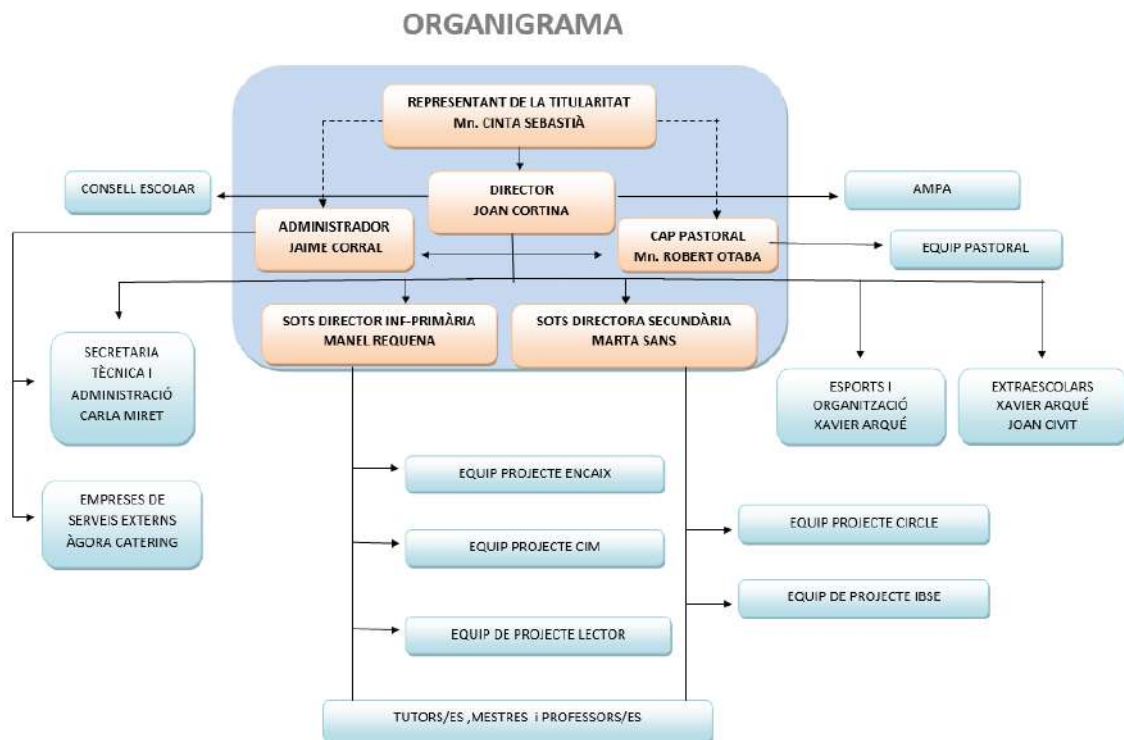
ORGANIGRAMA

REPRESENTANT DE LA TITULARITAT
Mn. CINTA SEBASTIÀ

CONSELL ESCOLAR

DIRECTOR
JOAN CORTINA

AMPA

ADMINISTRADOR
JAIME CORRAL

CAP PASTORAL
Mn. ROBERT OTABA

EQUIP PASTORAL

SOTS DIRECTOR INF-PRIMÀRIA
MANEL REQUENA

SOTS DIRECTORA SECUNDÀRIA
MARTA SANS

SECRETARIA TÈCNICA I ADMINISTRACIÓ
CARLA MIRET

ESPORTS I ORGANITZACIÓ
XAVIER ARQUÉ

EXTRAESCOLARS
XAVIER ARQUÉ
JOAN CIVIT

EQUIP PROJECTE ENCAIX

EMPRESES DE SERVEIS EXTERNS
ÀGORA CATERING

EQUIP PROJECTE CIRCLE

EQUIP PROJECTE CIM

EQUIP DE PROJECTE IBSE

EQUIP DE PROJECTE LECTOR

TUTORS/ES ,MESTRES i PROFESSORS/ES